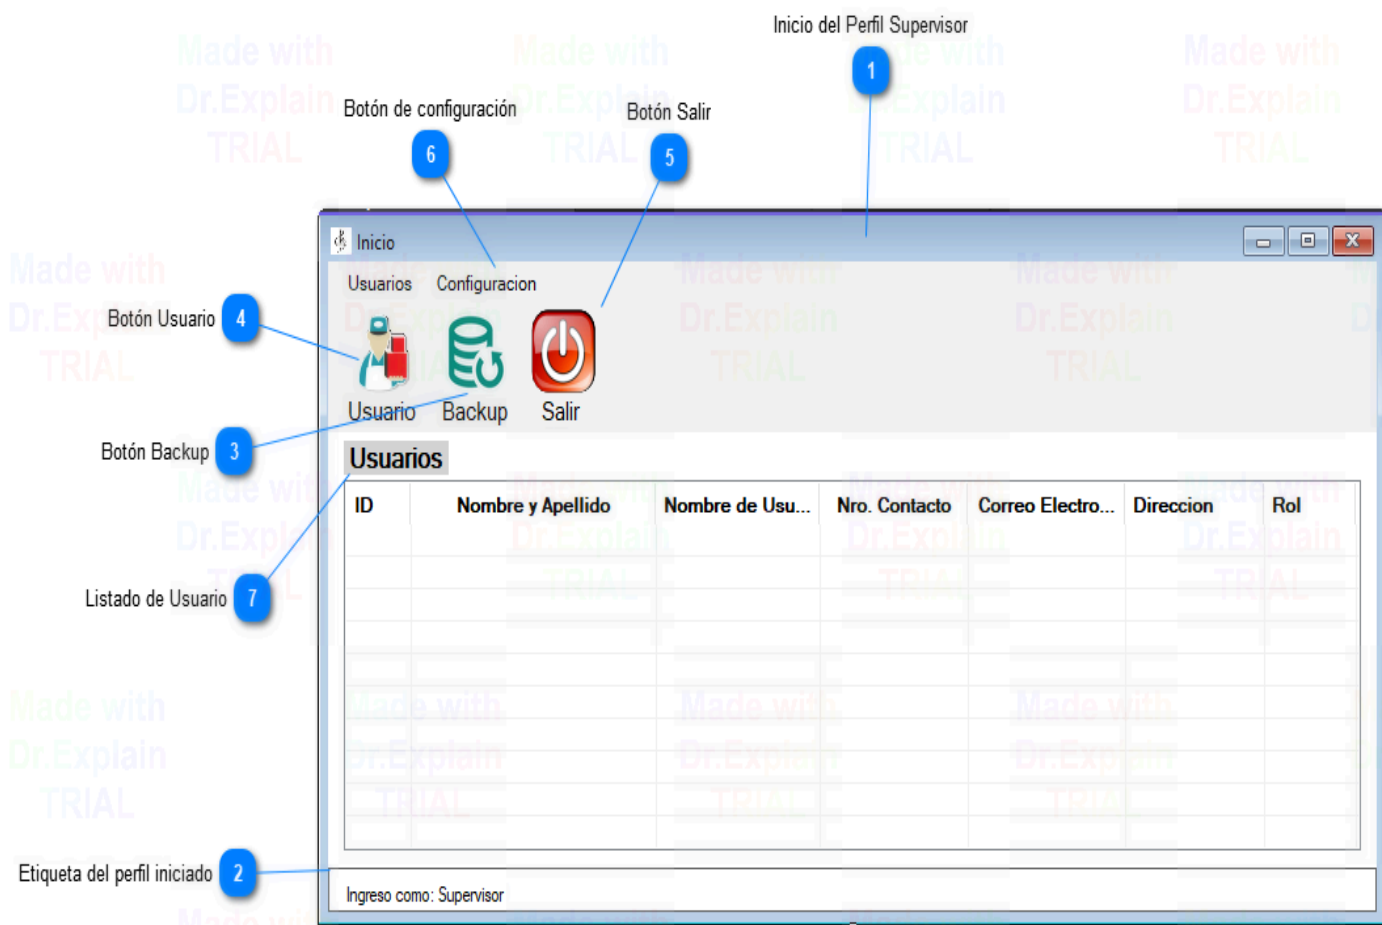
Inicio del Perfil Supervisor
1

Botón de configuración
6

Botón Salir
5

Inicio

Usuarios Configuracion

Botón Usuario
4

Usuario Backup Salir

Botón Backup
3

Usuarios

| ID | Nombre y Apellido | Nombre de Usu... | Nro. Contacto | Correo Electro... | Direccion | Rol |
|---|---|---|---|---|---|---|

Listado de Usuario
7

Etiqueta del perfil iniciado
2

Ingreso como: Supervisor

Made with Dr.Explain TRIAL